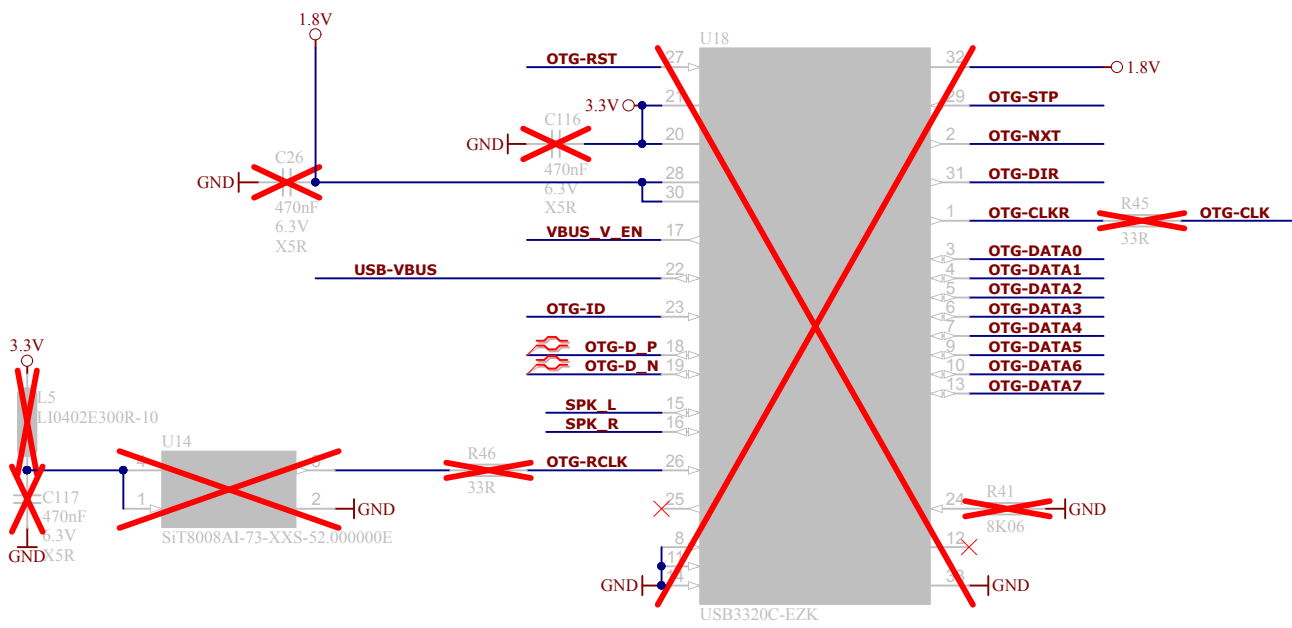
1.8V
U18
OTG-RST 27
32 1.8V
3.3V 21
29 OTG-STP
GND C116 20
2 OTG-NXT
C26 470nF
GND 6.3V 28
31 OTG-DIR
470nF X5R 30
6.3V
1 OTG-CLKR R45 OTG-CLK
X5R
VBUS_V_EN 17
33R
3 OTG-DATA0
USB-VBUS 22
4 OTG-DATA1
5 OTG-DATA2
OTG-ID 23
6 OTG-DATA3
7 OTG-DATA4
OTG-D_P 18
9 OTG-DATA5
OTG-D_N 19
10 OTG-DATA6
3.3V
13 OTG-DATA7
L5
LI0402E300R-10
SPK_L 15
SPK_R 16
U14
R46
OTG-RCLK 26
4 3
33R
C117 1 2 GND
25
24 R41 GND
470nF
6.3V
8K06
GND X5R
SiT8008AI-73-XXS-52.000000E
8
12
11
GND 14
33 GND
USB3320C-EZK